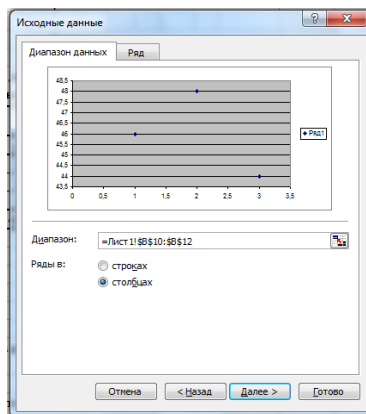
Исходные данные

?

Диапазон данных

Ряд

48,5
48
47,5
47
46,5
46
45,5
45
44,5
44
43,5

0
0,5
1
1,5
2
2,5
3
3,5

Ряд1

Диапазон:
=Лист1!$B$10:$B$12

Ряды в:
строках
столбцах

Отмена
< Назад
Далее >
Готово